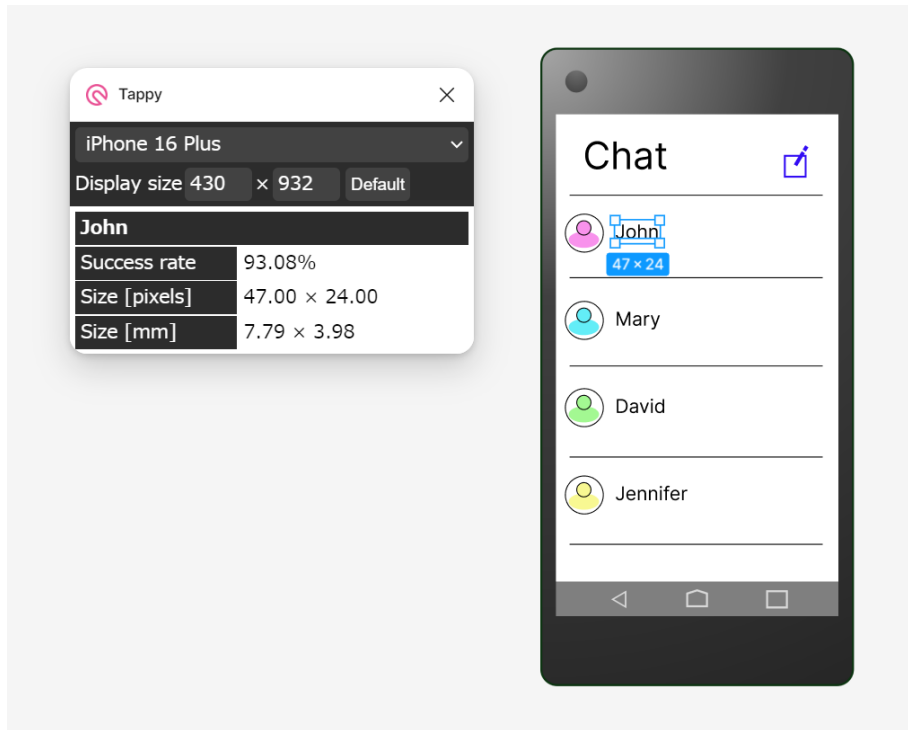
Tappy

iPhone 16 Plus

Display size 430 × 932 Default

| John | |
|---|---|
| Success rate | 93.08% |
| Size [pixels] | 47.00 × 24.00 |
| Size [mm] | 7.79 × 3.98 |

Chat

John
47 × 24

Mary

David

Jennifer